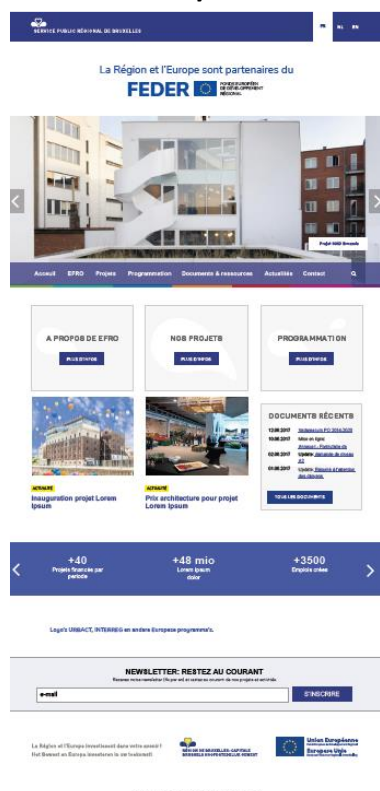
SERVICE PUBLIC RÉGIONAL DE BRUXELLES

FR NL EN

La Région et l'Europe sont partenaires du

FEDER FONDS EUROPÉEN DE DÉVELOPPEMENT RÉGIONAL

Projet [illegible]

Accueil EFRO Projets Programmation Documents & ressources Actualités Contact

A PROPOS DE EFRO
PLUS D'INFOS

NOS PROJETS
PLUS D'INFOS

PROGRAMMATION
PLUS D'INFOS

ACTUALITÉ
Inauguration projet Lorem Ipsum

ACTUALITÉ
Prix architecture pour projet Lorem Ipsum

DOCUMENTS RÉCENTS
12.09.2017 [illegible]
10.08.2017 Mise en ligne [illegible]
02.08.2017 Update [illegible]
01.08.2017 Update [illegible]
TOUS LES DOCUMENTS

+40
Projets financés par période

+48 mio
Lorem ipsum dolor

+3500
Emplois créés

Logo's URBACT, INTERREG en andere Europese programma's.

NEWSLETTER: RESTEZ AU COURANT
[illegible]
e-mail
S'INSCRIRE

La Région et l'Europe investissent dans votre avenir !
Het Gewest en Europa investeren in uw toekomst!

RÉGION DE BRUXELLES-CAPITALE
BRUSSELS HOOFDSTEDELIJK GEWEST

Union Européenne
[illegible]
Europese Unie
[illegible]